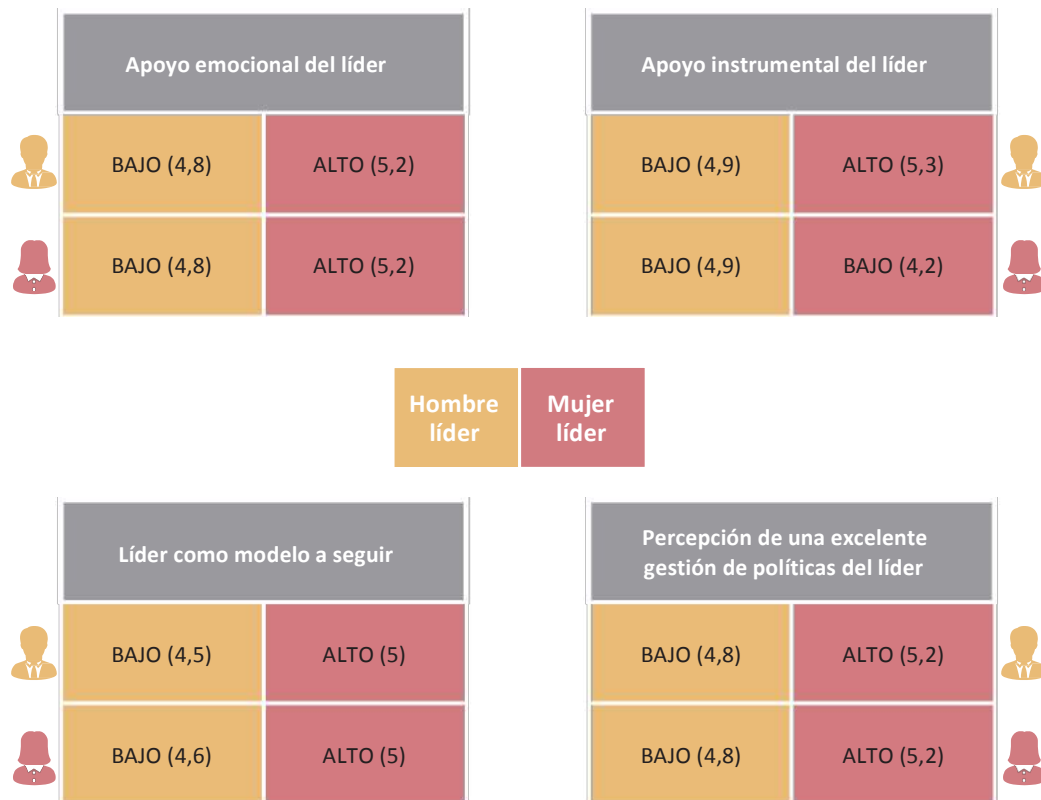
Apoyo emocional del líder

| BAJO (4,8) | ALTO (5,2) |
|---|---|
| BAJO (4,8) | ALTO (5,2) |

Apoyo instrumental del líder

| BAJO (4,9) | ALTO (5,3) |
|---|---|
| BAJO (4,9) | BAJO (4,2) |

Hombre líder

Mujer líder

Líder como modelo a seguir

| BAJO (4,5) | ALTO (5) |
|---|---|
| BAJO (4,6) | ALTO (5) |

Percepción de una excelente gestión de políticas del líder

| BAJO (4,8) | ALTO (5,2) |
|---|---|
| BAJO (4,8) | ALTO (5,2) |